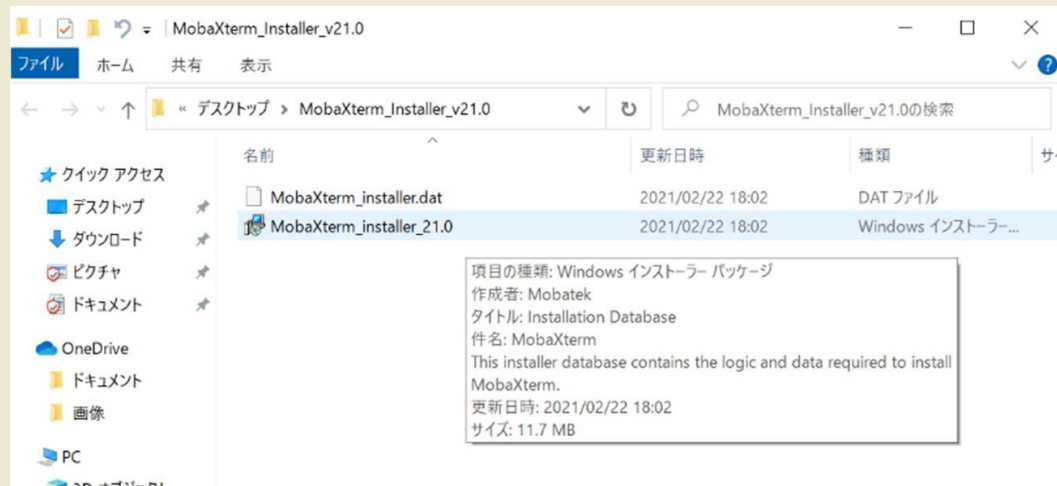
MobaXterm_Installer_v21.0

ファイル ホーム 共有 表示

« デスクトップ › MobaXterm_Installer_v21.0

MobaXterm_Installer_v21.0の検索

クイック アクセス
デスクトップ
ダウンロード
ピクチャ
ドキュメント
OneDrive
ドキュメント
画像
PC
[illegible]

| 名前 | 更新日時 | 種類 | サ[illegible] |
|---|---|---|---|
| MobaXterm_installer.dat | 2021/02/22 18:02 | DAT ファイル | |
| MobaXterm_installer_21.0 | 2021/02/22 18:02 | Windows インストーラー... | |

項目の種類: Windows インストーラー パッケージ
作成者: Mobatek
タイトル: Installation Database
件名: MobaXterm
This installer database contains the logic and data required to install MobaXterm.
更新日時: 2021/02/22 18:02
サイズ: 11.7 MB